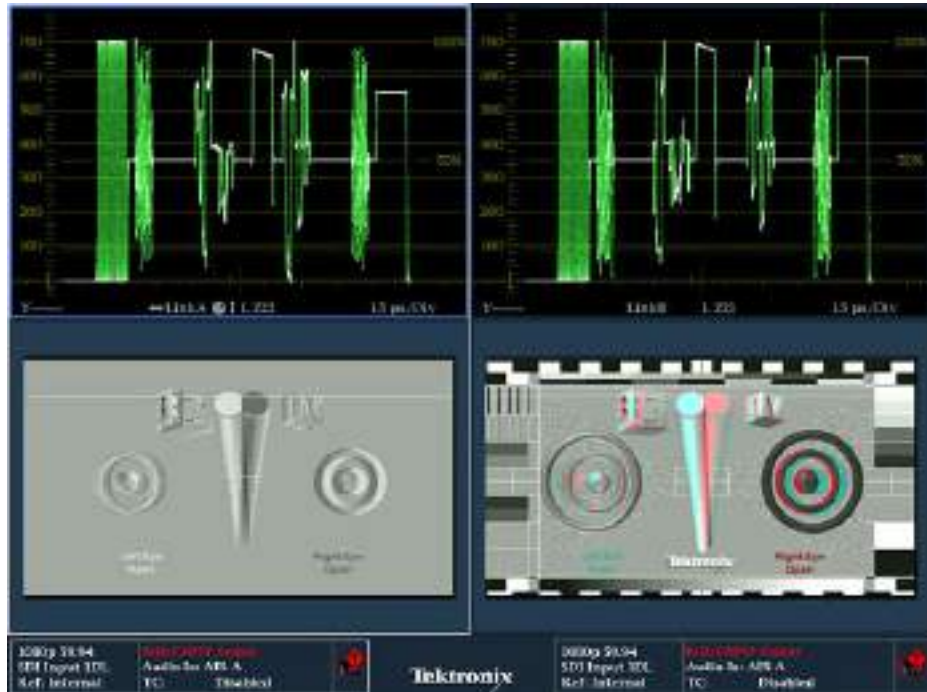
700 100%
600
500
400 50%
300
200
100
Y Link A 1 Y 15 µs/Div

700 100%
600
500
400 50%
300
200
100
Y Link B 1 Y 15 µs/Div

3D TV
Left Eye Right Eye

3D TV
Left Eye Tektronix Right Eye

1080p 59.94
SDI Input 3DL
Ref: Internal
Audio In: AES A
TC: Disabled

Tektronix

1080p 59.94
SDI Input 3DL
Ref: Internal
Audio In: AES A
TC: Disabled